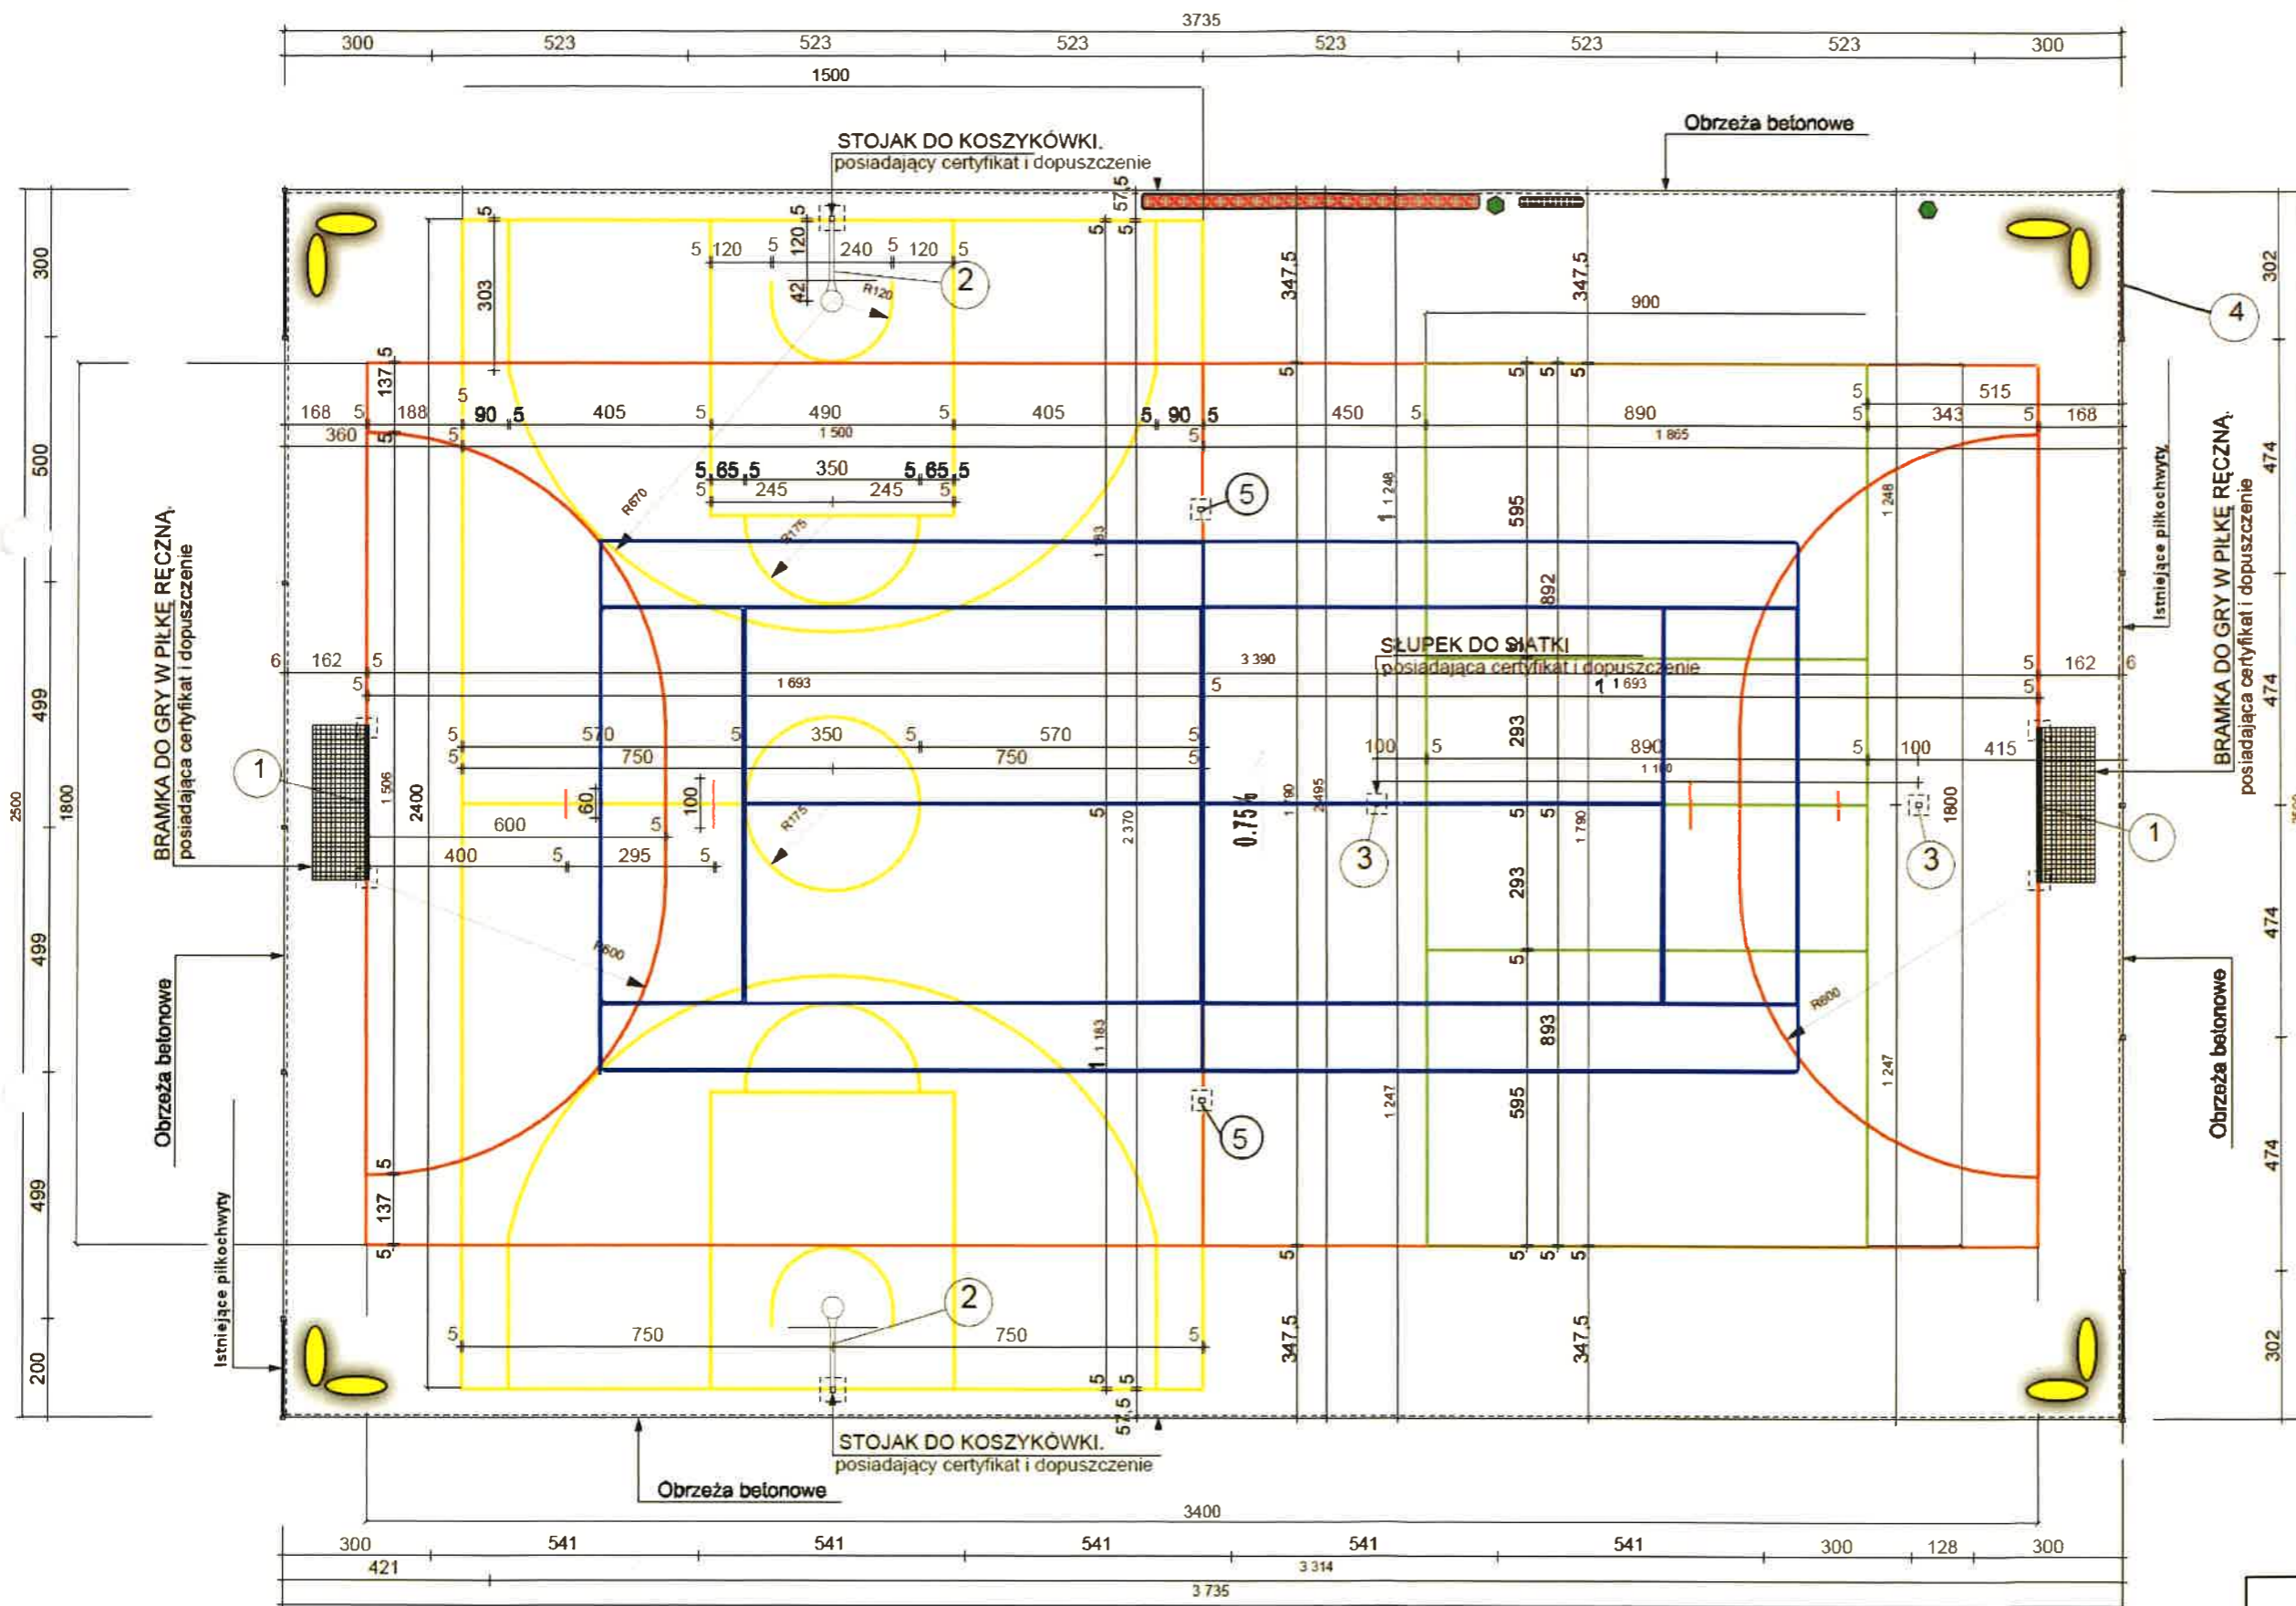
3735
300 523 523 523 523 523 523 300
1500
STOJAK DO KOSZYKÓWKI.
posiadający certyfikat i dopuszczenie
Obrzeża betonowe
57,5
5 120 5 120 240 5 120 5
2
42
R120
303
347,5
347,5
900
4
300
302
500
137,5
5
168 5 188 5 90 5 405 5 490 5 405 5 90 5 450 5 890 5 515 5 343 5 168
360 5 1 500 5 1 865
5 65 5 350 5 65 5
5 245 245 5
R670
R175
5
1 248
595
1 248
474
BRAMKA DO GRY W PIŁKĘ RĘCZNĄ.
posiadająca certyfikat i dopuszczenie
Istniejące piłkochwyty
892
SŁUPEK DO SIATKI
posiadająca certyfikat i dopuszczenie
6 162 5
5 1 693
3 390
5
1 693
5 162 6
5
474
499
5 570 5 350 5 570 5
5 750 750 5
100 5 293 890 5 100 415
1 100
1
1 506
2400
600 60 100
R175
5 400 5 295 5
0,75%
1 790
2495
2 370
3
3
1800
1
2500
1800
499
R600
R600
5
5
Obrzeża betonowe
893
1 183
1 183
Obrzeża betonowe
5
5
595
1 247
1 247
474
499
5
137
5
5 5 5
2
Istniejące piłkochwyty
5 750 750 5
347,5
347,5
200
302
57,5
STOJAK DO KOSZYKÓWKI.
posiadający certyfikat i dopuszczenie
Obrzeża betonowe
3400
300 541 541 541 541 541 300 128 300
421 3 314
3 735